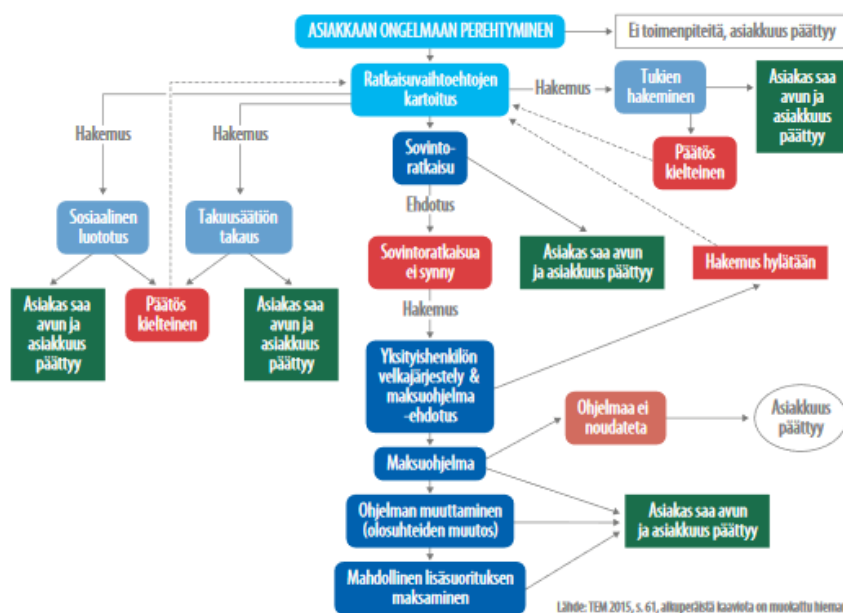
ASIAKKAAN ONGELMAAN PEREHTYMINEN

Ei toimenpiteitä, asiakkuus päättyy

Ratkaisuvaihtoehtojen kartoitus

Hakemus

Tukien hakeminen

Asiakas saa avun ja asiakkuus päättyy

Päätös kielteinen

Hakemus

Hakemus

Sovintoratkaisu

Ehdotus

Sosiaalinen luototus

Takuusäätiön takaus

Sovintoratkaisua ei synny

Asiakas saa avun ja asiakkuus päättyy

Hakemus hylätään

Asiakas saa avun ja asiakkuus päättyy

Päätös kielteinen

Asiakas saa avun ja asiakkuus päättyy

Hakemus

Yksityishenkilön velkajärjestely & maksuohjelma -ehdotus

Ohjelmaa ei noudateta

Asiakkuus päättyy

Maksuohjelma

Ohjelman muuttaminen (olosuhteiden muutos)

Asiakas saa avun ja asiakkuus päättyy

Mahdollinen lisäsuorituksen maksaminen

Lähde: TEM 2015, s. 61, alkuperäistä kaaviota on muokattu hieman